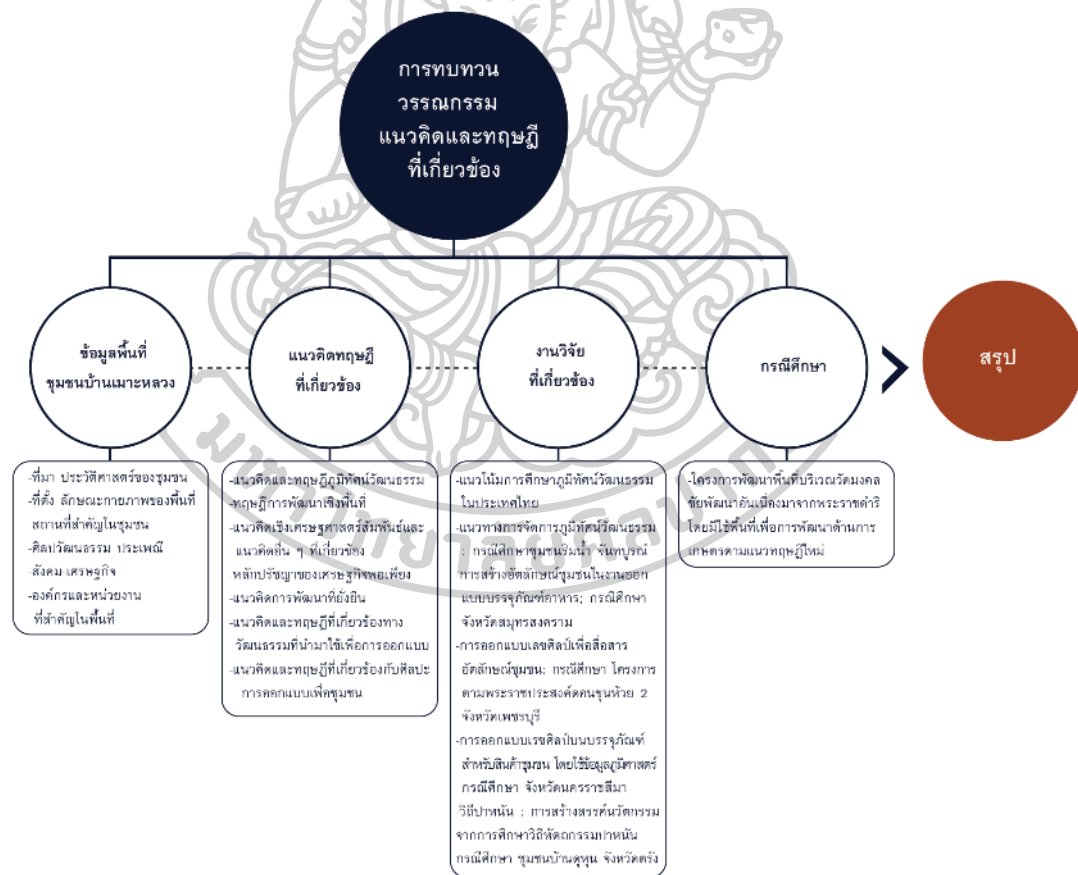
การทบทวน วรรณกรรม แนวคิดและทฤษฎี ที่เกี่ยวข้อง

ข้อมูลพื้นที่ ชุมชนบ้านเมาะหลวง

แนวคิดทฤษฎี ที่เกี่ยวข้อง

งานวิจัย ที่เกี่ยวข้อง

กรณีศึกษา

สรุป

-ที่มา ประวัติศาสตร์ของชุมชน
-ที่ตั้ง ลักษณะกายภาพของพื้นที่ สถานที่สำคัญในชุมชน
-ศิลปวัฒนธรรม ประเพณี สังคม เศรษฐกิจ
-องค์กรและหน่วยงาน ที่สำคัญในพื้นที่

-แนวคิดและทฤษฎีภูมิทัศน์วัฒนธรรม
-ทฤษฎีการพัฒนาเชิงพื้นที่
-แนวคิดเชิงเศรษฐศาสตร์สัมพันธ์และแนวคิดอื่น ๆ ที่เกี่ยวข้อง หลักปรัชญาของเศรษฐกิจพอเพียง
-แนวคิดการพัฒนาที่ยั่งยืน
-แนวคิดและทฤษฎีที่เกี่ยวข้องทางวัฒนธรรมที่นำมาใช้เพื่อการออกแบบ
-แนวคิดและทฤษฎีที่เกี่ยวข้องกับศิลปะการออกแบบเพื่อชุมชน

-แนวโน้มการศึกษาภูมิทัศน์วัฒนธรรมในประเทศไทย
-แนวทางการจัดการภูมิทัศน์วัฒนธรรม : กรณีศึกษาชุมชนริมน้ำ จันทบุรี
การสร้างอัตลักษณ์ชุมชนในงานออกแบบบรรจุภัณฑ์อาหาร: กรณีศึกษา จังหวัดสมุทรสงคราม
-การออกแบบเลขศิลป์เพื่อสื่อสารอัตลักษณ์ชุมชน: กรณีศึกษา โครงการตามพระราชประสงค์คนชุมห้วย 2 จังหวัดเพชรบุรี
-การออกแบบเรขศิลป์บนบรรจุภัณฑ์สำหรับสินค้าชุมชน โดยใช้ข้อมูลภูมิศาสตร์ กรณีศึกษา จังหวัดนครราชสีมา
วิถีปาหนัน : การสร้างสรรค์นวัตกรรมจากการศึกษาวิถีหัตถกรรมปาหนัน กรณีศึกษา ชุมชนบ้านตุหุน จังหวัดตรัง

-โครงการพัฒนาพื้นที่บริเวณวัดมงคลชัยพัฒนาอันเนื่องมาจากพระราชดำริ โดยมีใช้พื้นที่เพื่อการพัฒนาด้านการเกษตรตามแนวทฤษฎีใหม่